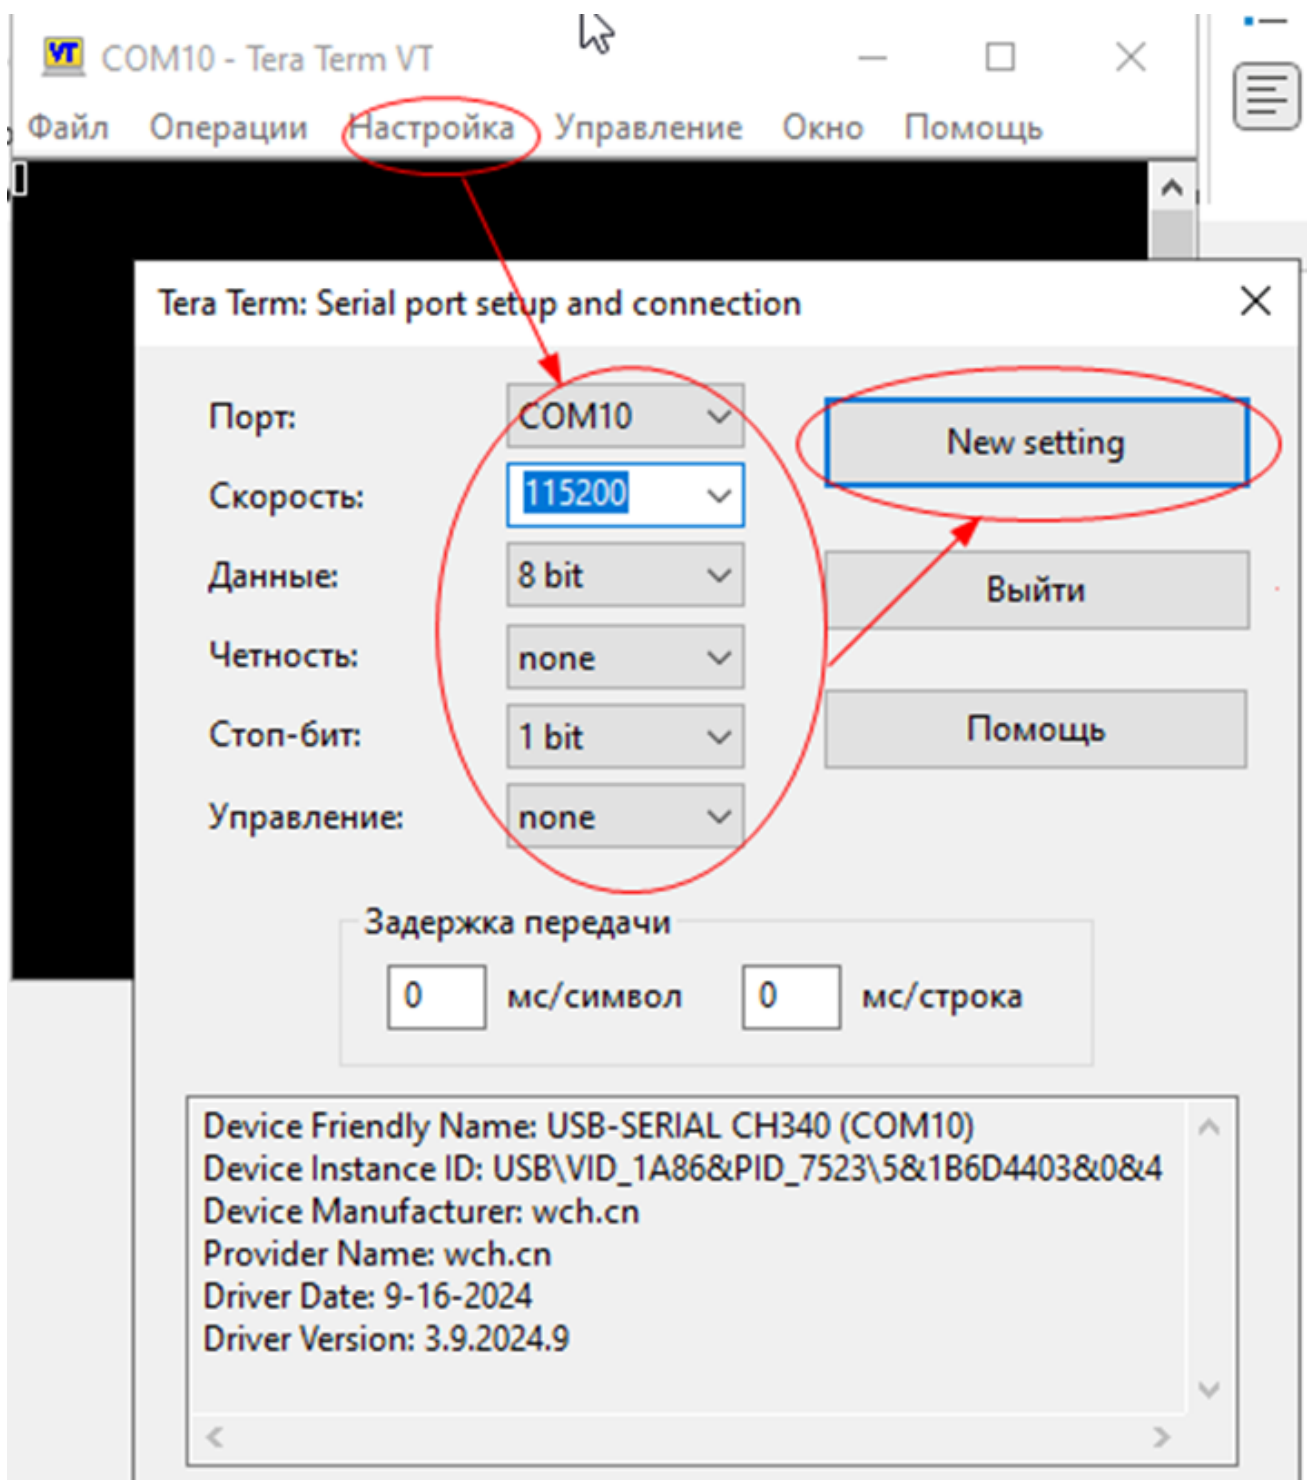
VT COM10 - Tera Term VT

Файл Операции Настройка Управление Окно Помощь

Tera Term: Serial port setup and connection

Порт: COM10

Скорость: 115200

Данные: 8 bit

Четность: none

Стоп-бит: 1 bit

Управление: none

New setting

Выйти

Помощь

Задержка передачи

0 мс/символ 0 мс/строка

Device Friendly Name: USB-SERIAL CH340 (COM10)
Device Instance ID: USB\VID_1A86&PID_7523\5&1B6D4403&0&4
Device Manufacturer: wch.cn
Provider Name: wch.cn
Driver Date: 9-16-2024
Driver Version: 3.9.2024.9